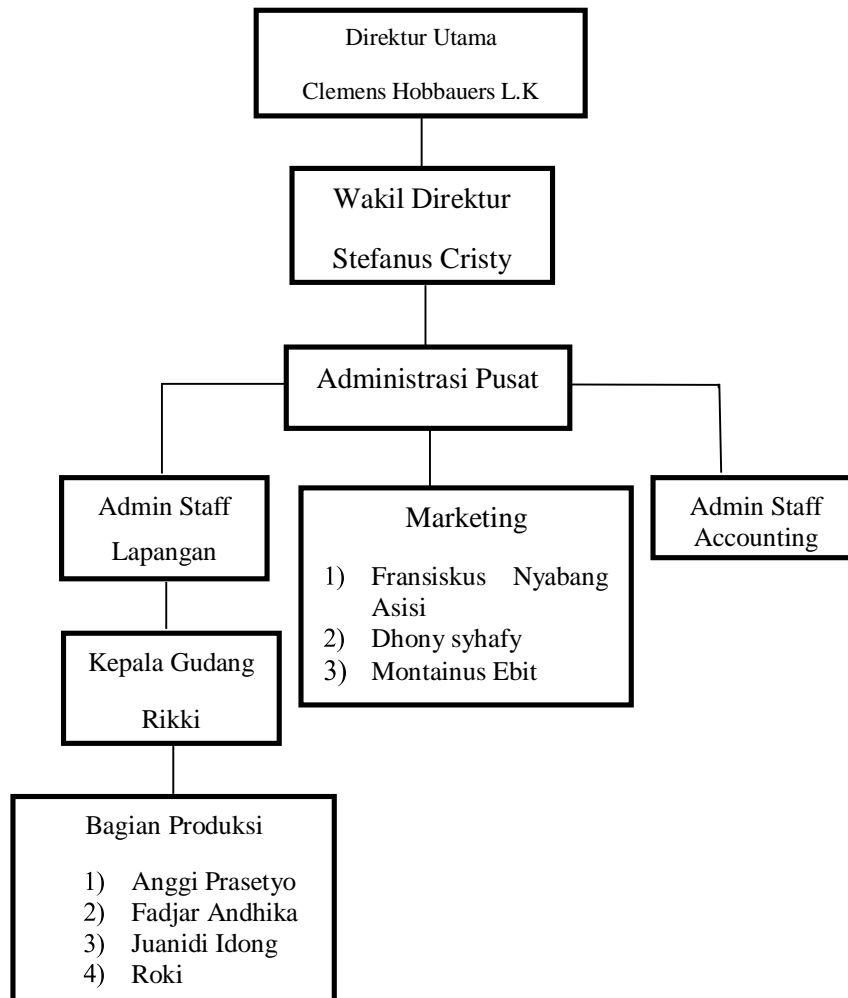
Direktur Utama

Clemens Hobbauers L.K

Wakil Direktur

Stefanus Cristy

Administrasi Pusat

Admin Staff

Lapangan

Marketing

1) Fransiskus Nyabang Asisi
2) Dhony syhafy
3) Montainus Ebit

Admin Staff Accounting

Kepala Gudang

Rikki

Bagian Produksi

1) Anggi Prasetyo
2) Fadjar Andhika
3) Juanidi Idong
4) Roki